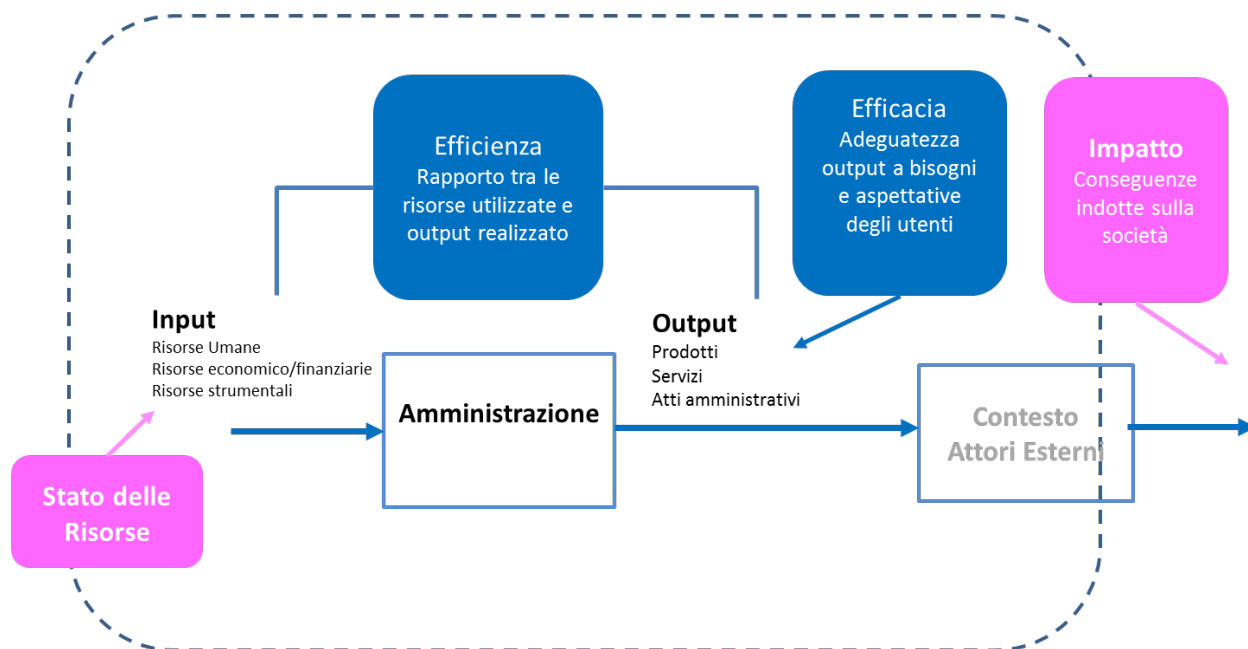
Efficienza
Rapporto tra le risorse utilizzate e output realizzato

Efficacia
Adeguatezza output a bisogni e aspettative degli utenti

Impatto
Conseguenze indotte sulla società

Input
Risorse Umane
Risorse economico/finanziarie
Risorse strumentali

Output
Prodotti
Servizi
Atti amministrativi

Amministrazione

Contesto
Attori Esterni

Stato delle Risorse